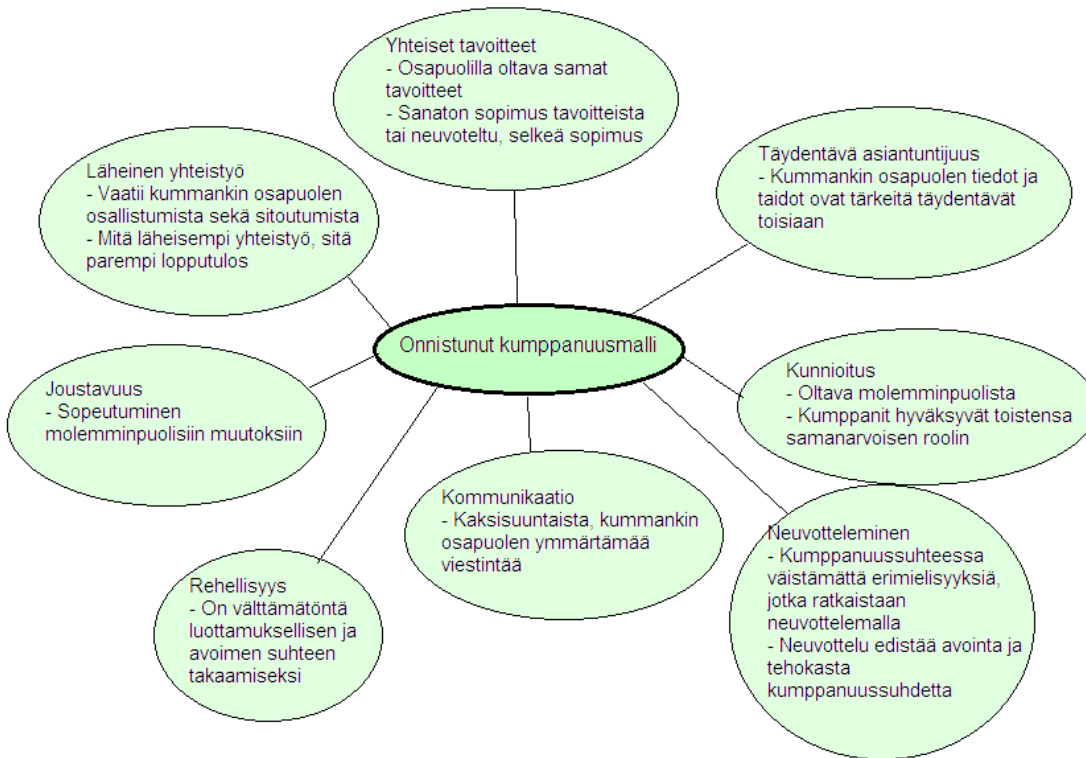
Yhteiset tavoitteet
- Osapuolilla oltava samat tavoitteet
- Sanaton sopimus tavoitteista tai neuvoteltu, selkeä sopimus

Läheinen yhteistyö
- Vaatii kummankin osapuolen osallistumista sekä sitoutumista
- Mitä läheisempi yhteistyö, sitä parempi lopputulos

Täydentävä asiantuntijuus
- Kummankin osapuolen tiedot ja taidot ovat tärkeitä täydentävät toisiaan

Onnistunut kumppanuusmalli

Joustavuus
- Sopeutuminen molemminpuolisiin muutoksiin

Kunnioitus
- Oltava molemminpuolista
- Kumppanit hyväksyvät toistensa samanarvoisen roolin

Kommunikaatio
- Kaksisuuntaista, kummankin osapuolen ymmärtämää viestintää

Neuvotteleminen
- Kumppanuussuhteessa väistämättä erimielisyyksiä, jotka ratkaistaan neuvottelemalla
- Neuvottelu edistää avointa ja tehokasta kumppanuussuhdetta

Rehellisyys
- On välttämätöntä luottamuksellisen ja avoimen suhteen takaamiseksi